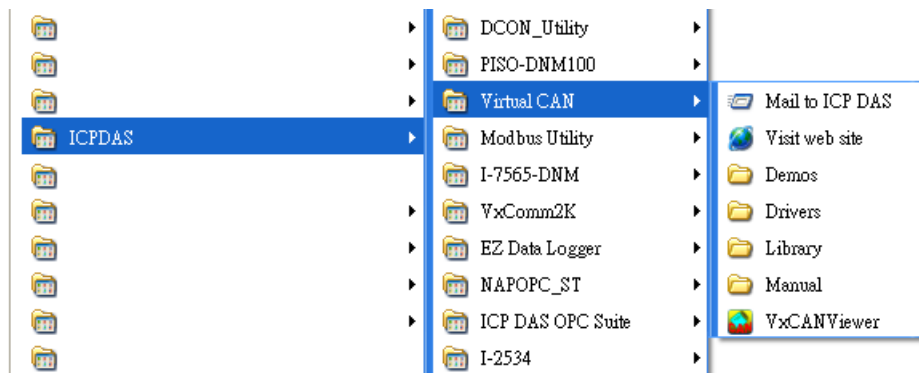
ICPDAS

DCON_Utility
PISO-DNM100
Virtual CAN
Modbus Utility
I-7565-DNM
VxComm2K
EZ Data Logger
NAPOPC_ST
ICP DAS OPC Suite
I-2534

Mail to ICP DAS
Visit web site
Demos
Drivers
Library
Manual
VxCANViewer